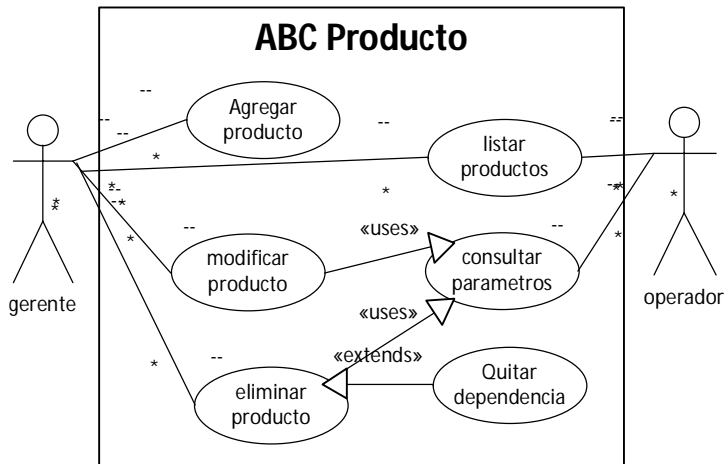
ABC Producto

--
--
--
Agregar producto
--
listar productos
--
*
*
--
*
*
-*
*
--
modificar producto
«uses»
consultar parametros
--
*
*
*
gerente
operador
«uses»
«extends»
*
--
eliminar producto
Quitar dependencia